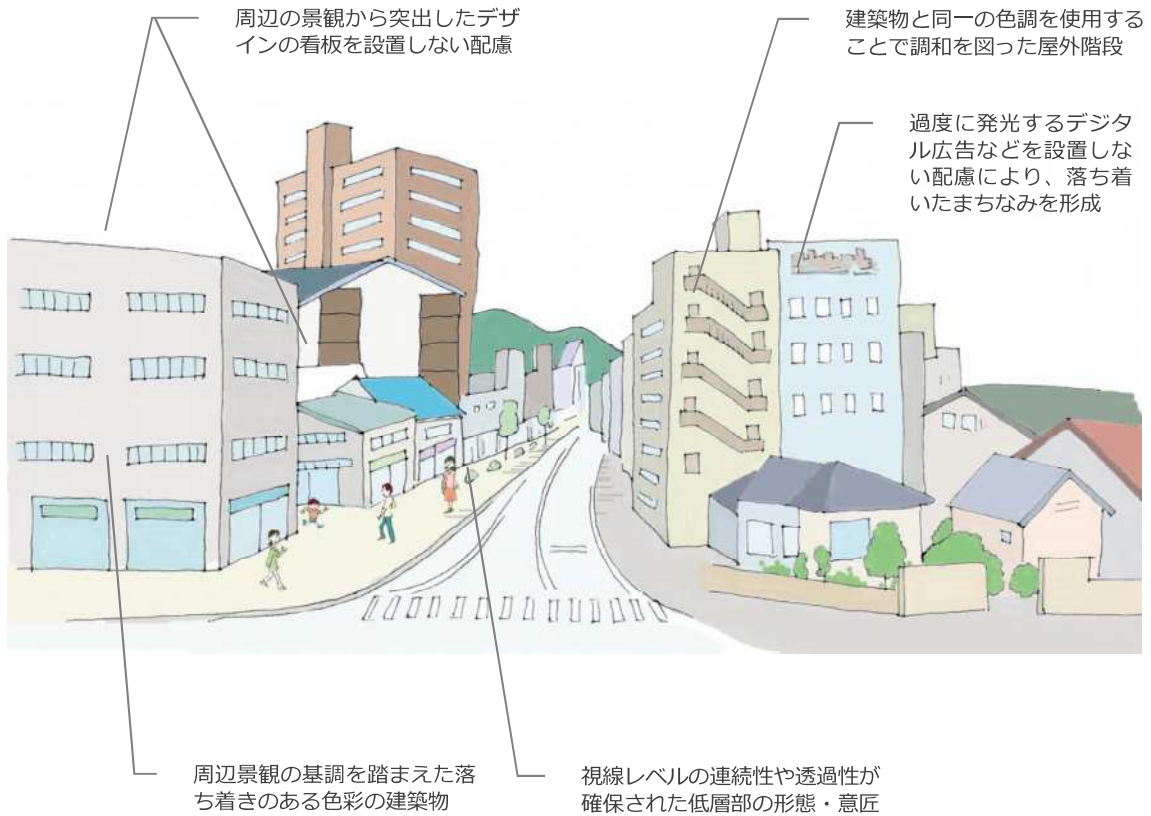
周辺の景観から突出したデザインの看板を設置しない配慮

建築物と同一の色調を使用することで調和を図った屋外階段

過度に発光するデジタル広告などを設置しない配慮により、落ち着いたまちなみを形成

周辺景観の基調を踏まえた落ち着きのある色彩の建築物

視線レベルの連続性や透過性が確保された低層部の形態・意匠